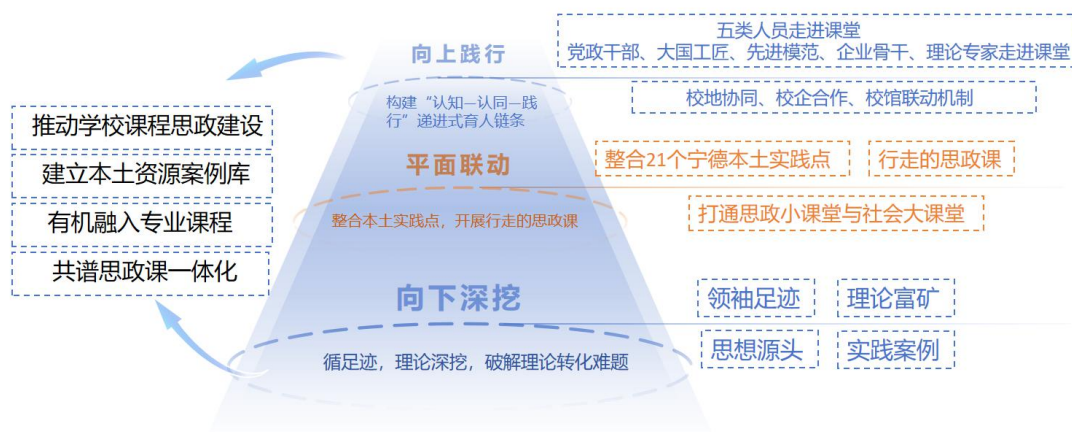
推动学校课程思政建设

建立本土资源案例库

有机融入专业课程

共谱思政课一体化

向上践行

构建“认知—认同—践行”递进式育人链条

五类人员走进课堂
党政干部、大国工匠、先进模范、企业骨干、理论专家走进课堂

校地协同、校企合作、校馆联动机制

平面联动

整合本土实践点，开展行走的思政课

整合21个宁德本土实践点

行走的思政课

打通思政小课堂与社会大课堂

向下深挖

循足迹，理论深挖，破解理论转化难题

领袖足迹

理论富矿

思想源头

实践案例